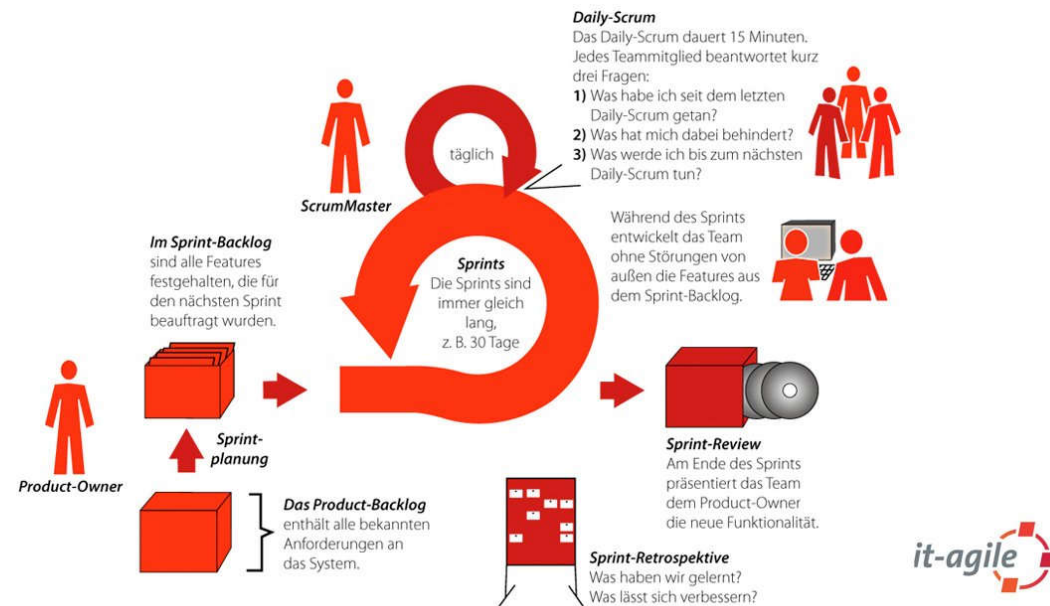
Daily-Scrum
Das Daily-Scrum dauert 15 Minuten. Jedes Teammitglied beantwortet kurz drei Fragen:
1) Was habe ich seit dem letzten Daily-Scrum getan?
2) Was hat mich dabei behindert?
3) Was werde ich bis zum nächsten Daily-Scrum tun?

täglich

ScrumMaster

Während des Sprints entwickelt das Team ohne Störungen von außen die Features aus dem Sprint-Backlog.

Im Sprint-Backlog sind alle Features festgehalten, die für den nächsten Sprint beauftragt wurden.

Sprints
Die Sprints sind immer gleich lang, z. B. 30 Tage

Sprint-planung

Product-Owner

Sprint-Review
Am Ende des Sprints präsentiert das Team dem Product-Owner die neue Funktionalität.

Das Product-Backlog enthält alle bekannten Anforderungen an das System.

Sprint-Retrospektive
Was haben wir gelernt?
Was lässt sich verbessern?

it-agile